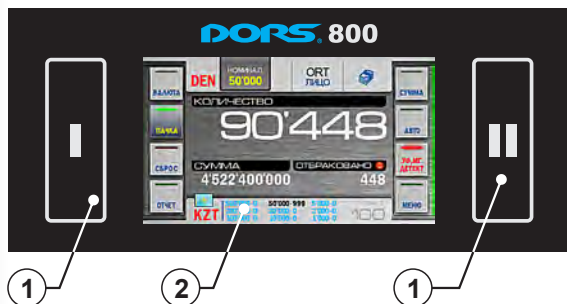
DORS 800

I

ВАЛЮТА

ПАЧКА

СБРОС

ОТЧЕТ

DEN

НОМИНАЛ 50'000

ORT ЛИЦО

КОЛИЧЕСТВО

90'448

СУММА

4'522'400'000

ОТБРАКОВАНО

448

KZT

50'000 999

100

СУММА

АВТО

УФ, МГ ДЕТЕКТ

МЕНЮ

II

1

2

1